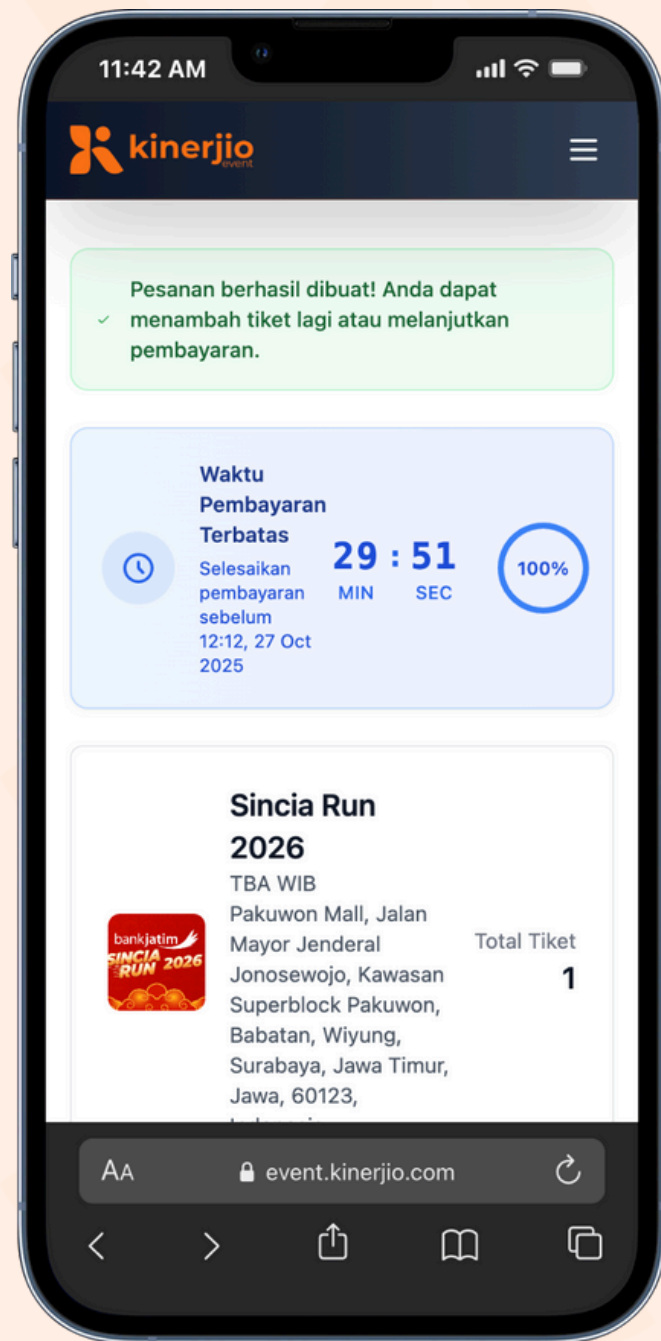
11:42 AM

kinerjio event

Pesanan berhasil dibuat! Anda dapat menambah tiket lagi atau melanjutkan pembayaran.

Waktu Pembayaran Terbatas
Selesaikan pembayaran sebelum 12:12, 27 Oct 2025

29 : 51
MIN SEC

100%

Sincia Run 2026
TBA WIB
Pakuwon Mall, Jalan Mayor Jenderal Jonosewojo, Kawasan Superblock Pakuwon, Babatan, Wiyung, Surabaya, Jawa Timur, Jawa, 60123,
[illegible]

bankjatim SINCIA RUN 2026

Total Tiket
1

AA event.kinerjio.com